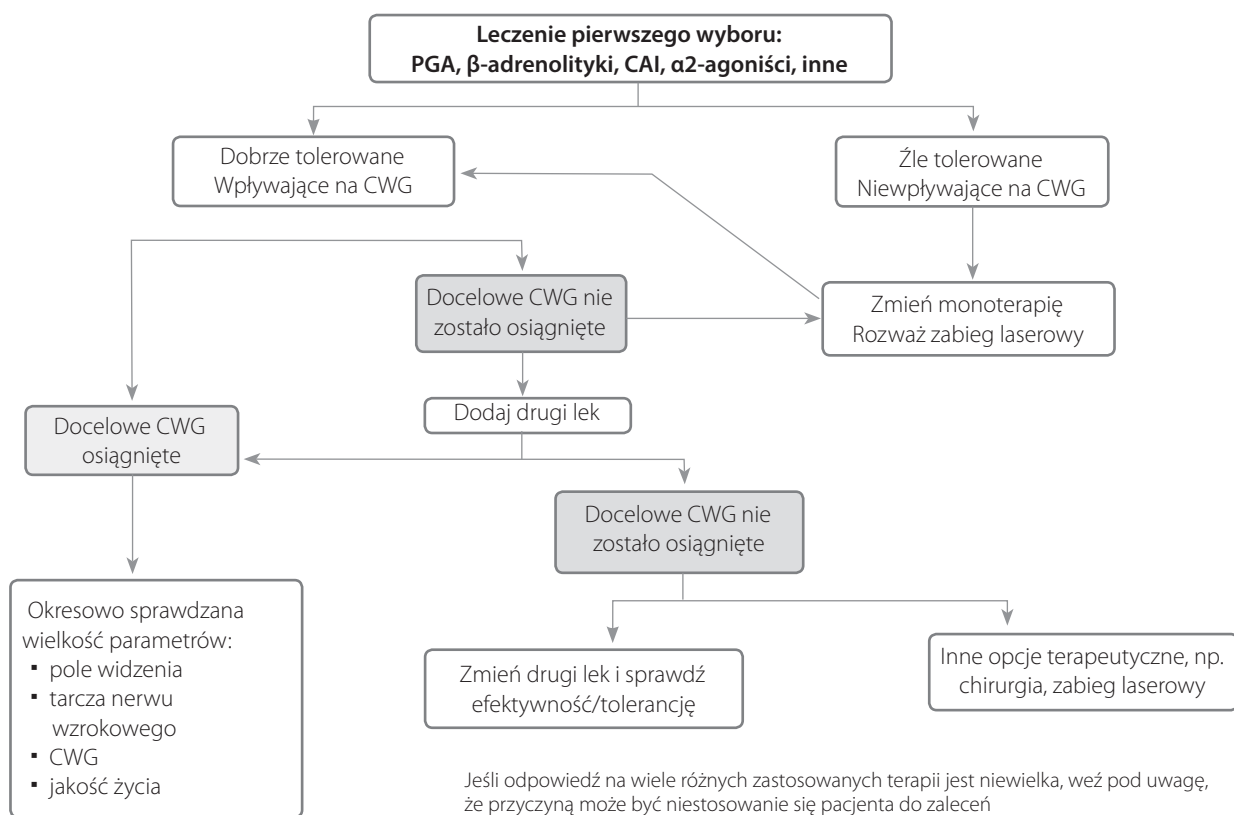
Leczenie pierwszego wyboru:
PGA, β-adrenolityki, CAI, α2-agoniści, inne

Dobrze tolerowane
Wpływające na CWG

Źle tolerowane
Niewpływające na CWG

Docelowe CWG nie zostało osiągnięte

Zmień monoterapię
Rozważ zabieg laserowy

Dodaj drugi lek

Docelowe CWG osiągnięte

Docelowe CWG nie zostało osiągnięte

Okresowo sprawdzana wielkość parametrów:
▪ pole widzenia
▪ tarcza nerwu wzrokowego
▪ CWG
▪ jakość życia

Zmień drugi lek i sprawdź efektywność/tolerancję

Inne opcje terapeutyczne, np. chirurgia, zabieg laserowy

Jeśli odpowiedź na wiele różnych zastosowanych terapii jest niewielka, weź pod uwagę, że przyczyną może być niestosowanie się pacjenta do zaleceń